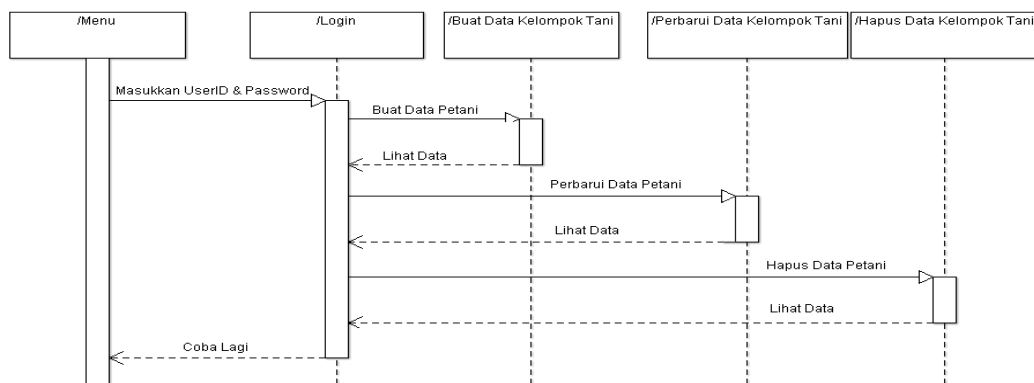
/Menu

/Login

/Buat Data Kelompok Tani

/Perbarui Data Kelompok Tani

/Hapus Data Kelompok Tani

Masukkan UserID & Password

Buat Data Petani

Lihat Data

Perbarui Data Petani

Lihat Data

Hapus Data Petani

Lihat Data

Coba Lagi